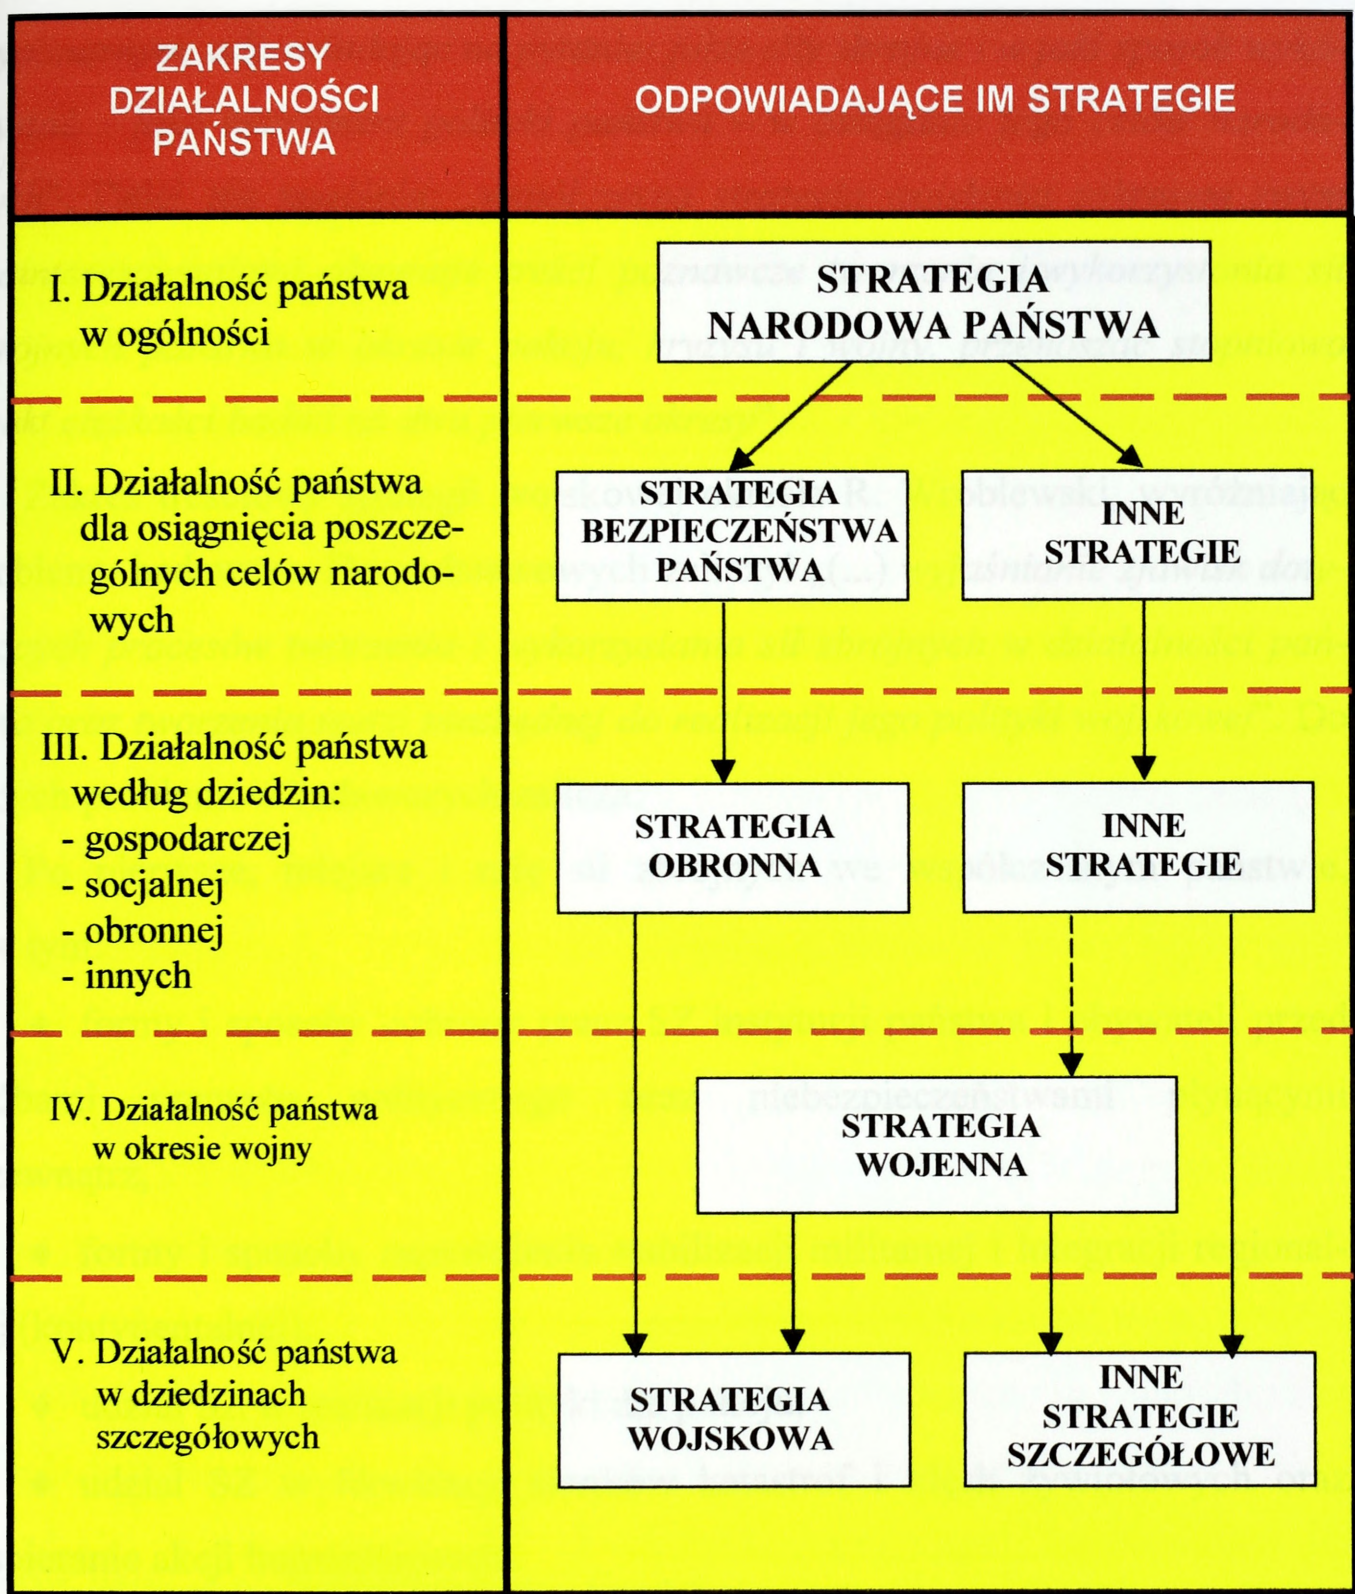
| ZAKRESY DZIAŁALNOŚCI PAŃSTWA | ODPOWIADAJĄCE IM STRATEGIE |
|---|---|
| I. Działalność państwa w ogólności | STRATEGIA NARODOWA PAŃSTWA |
| II. Działalność państwa dla osiągnięcia poszczególnych celów narodowych | STRATEGIA BEZPIECZEŃSTWA PAŃSTWA; INNE STRATEGIE |
| III. Działalność państwa według dziedzin: - gospodarczej - socjalnej - obronnej - innych | STRATEGIA OBRONNA; INNE STRATEGIE |
| IV. Działalność państwa w okresie wojny | STRATEGIA WOJENNA |
| V. Działalność państwa w dziedzinach szczegółowych | STRATEGIA WOJSKOWA; INNE STRATEGIE SZCZEGÓŁOWE |